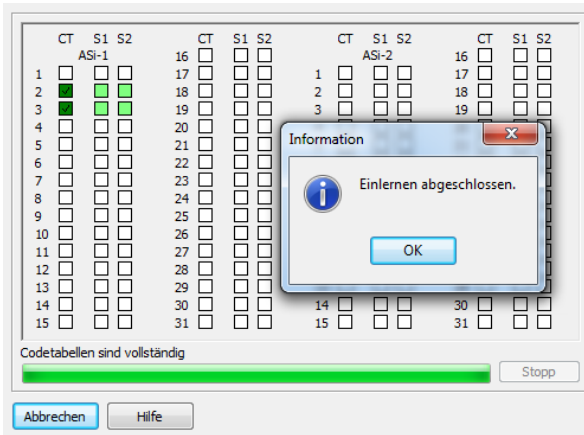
CT S1 S2
ASi-1
1
2
3
4
5
6
7
8
9
10
11
12
13
14
15

CT S1 S2
16
17
18
19
20
21
22
23
24
25
26
27
28
29
30
31

CT S1 S2
ASi-2
1
2
3
14
15

CT S1 S2
16
17
18
19
30
31

Information
Einlernen abgeschlossen.
OK

Codetabellen sind vollständig
Stopp
Abbrechen
Hilfe